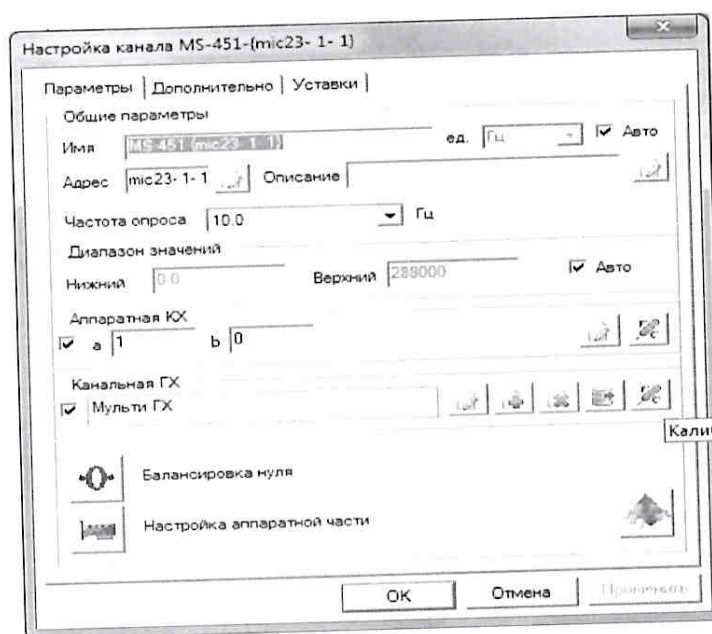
Настройка канала MS-451-(mic23- 1- 1)

Параметры | Дополнительно | Уставки |

Общие параметры

Имя MS 451 (mic23 1 1)

ед. Гц

Авто

Адрес mic23- 1- 1

Описание

Частота опроса 10.0

Гц

Диапазон значений

Нижний 0.0

Верхний 288000

Авто

Аппаратная КХ

a 1

b 0

Канальная ГХ

Мульти ГХ

Кали

Балансировка нуля

Настройка аппаратной части

OK

Отмена

Применить